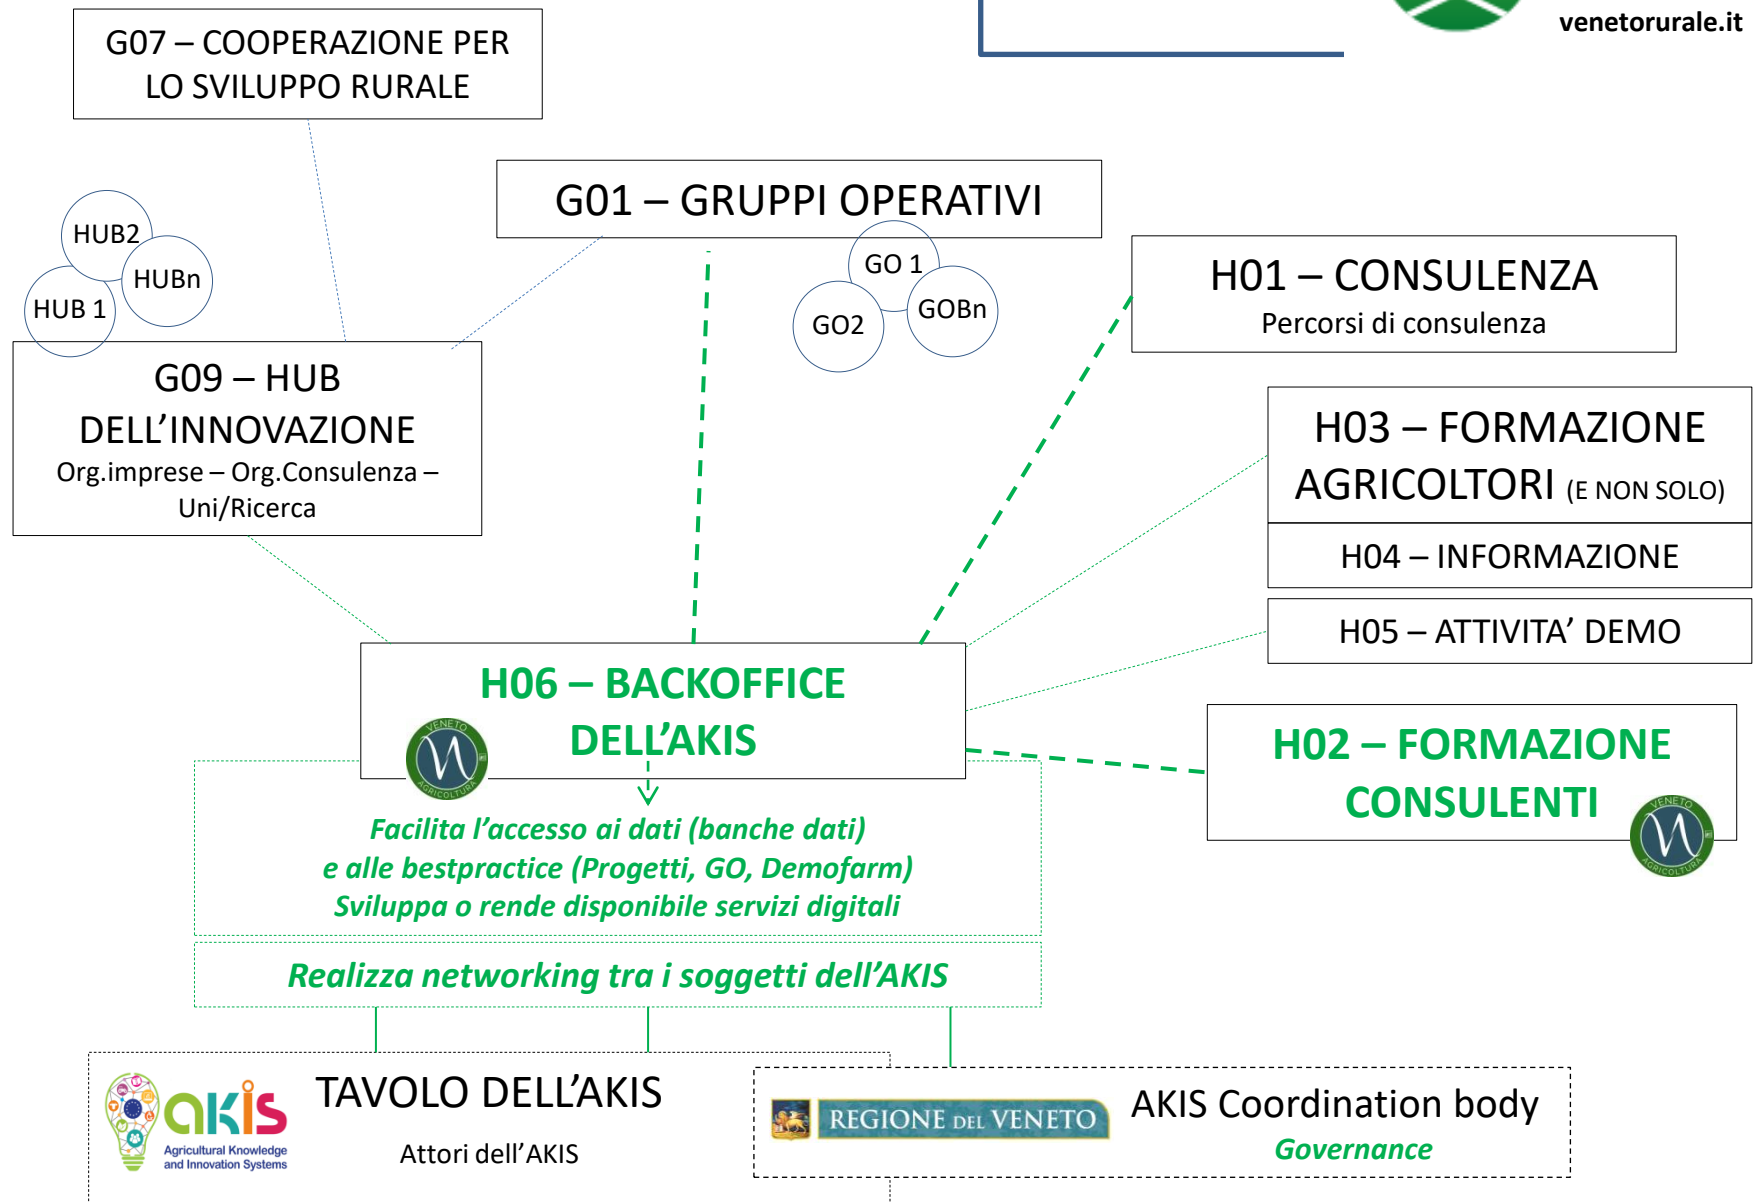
venetorurale.it

G07 – COOPERAZIONE PER LO SVILUPPO RURALE

G01 – GRUPPI OPERATIVI

HUB2
HUBn
HUB 1

GO 1
GO2
GOBn

H01 – CONSULENZA
Percorsi di consulenza

G09 – HUB DELL'INNOVAZIONE
Org.imprese – Org.Consulenza – Uni/Ricerca

H03 – FORMAZIONE AGRICOLTORI (E NON SOLO)

H04 – INFORMAZIONE

H05 – ATTIVITA' DEMO

H06 – BACKOFFICE DELL'AKIS

VENETO AGRICOLTURA

H02 – FORMAZIONE CONSULENTI

VENETO AGRICOLTURA

Facilita l'accesso ai dati (banche dati)
e alle bestpractice (Progetti, GO, Demofarm)
Sviluppa o rende disponibile servizi digitali

Realizza networking tra i soggetti dell'AKIS

akis
Agricultural Knowledge and Innovation Systems

TAVOLO DELL'AKIS
Attori dell'AKIS

REGIONE DEL VENETO

AKIS Coordination body
Governance